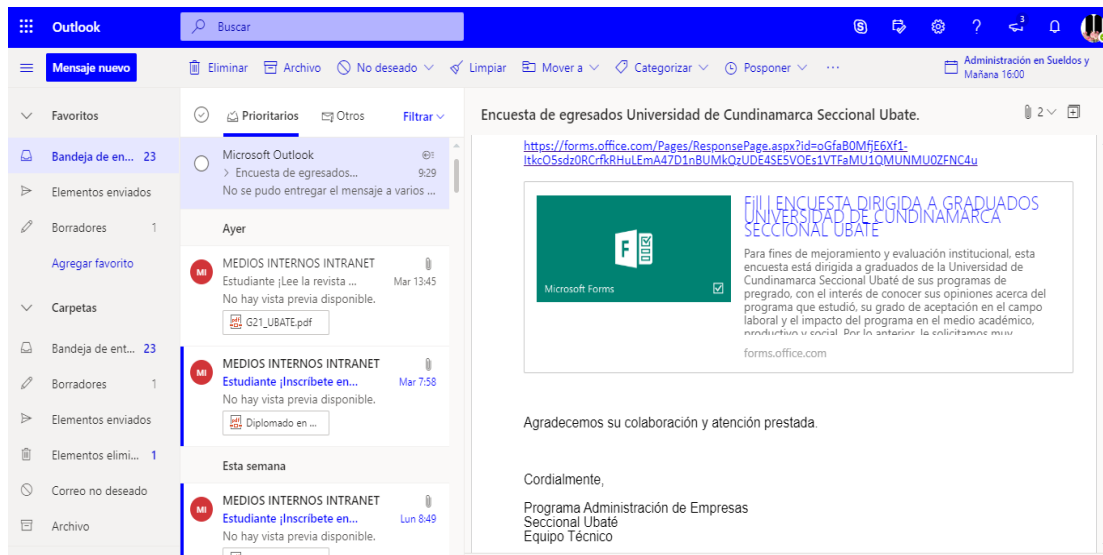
Outlook
Buscar
3

Mensaje nuevo
Eliminar Archivo No deseado Limpiar Mover a Categorizar Posponer ···
Administración en Sueldos y Mañana 16:00

Favoritos
Bandeja de en... 23
Elementos enviados
Borradores 1
Agregar favorito
Carpetas
Bandeja de ent... 23
Borradores 1
Elementos enviados
Elementos elimi... 1
Correo no deseado
Archivo

Prioritarios Otros Filtrar

Microsoft Outlook
> Encuesta de egresados... 9:29
No se pudo entregar el mensaje a varios ...

Ayer

MI MEDIOS INTERNOS INTRANET
Estudiante ¡Lee la revista ... Mar 13:45
No hay vista previa disponible.
G21_UBATE.pdf

MI MEDIOS INTERNOS INTRANET
Estudiante ¡Inscribete en... Mar 7:58
No hay vista previa disponible.
Diplomado en ...

Esta semana

MI MEDIOS INTERNOS INTRANET
Estudiante ¡Inscribete en... Lun 8:49

Encuesta de egresados Universidad de Cundinamarca Seccional Ubate.
2

https://forms.office.com/Pages/ResponsePage.aspx?id=oGfaB0MfjE6Xf1-ItkcO5sdz0RCrfkRHuLEmA47D1nBUMkQzUDE4SE5VOEs1VTFaMU1QMUNMU0ZFNC4u

Microsoft Forms
F||| ENCUESTA DIRIGIDA A GRADUADOS UNIVERSIDAD DE CUNDINAMARCA SECCIONAL UBATE
Para fines de mejoramiento y evaluación institucional, esta encuesta está dirigida a graduados de la Universidad de Cundinamarca Seccional Ubaté de sus programas de pregrado, con el interés de conocer sus opiniones acerca del programa que estudió, su grado de aceptación en el campo laboral y el impacto del programa en el medio académico, productivo y social. Por lo anterior, le solicitamos muy
forms.office.com

Agradecemos su colaboración y atención prestada.

Cordialmente,

Programa Administración de Empresas
Seccional Ubaté
Equipo Técnico